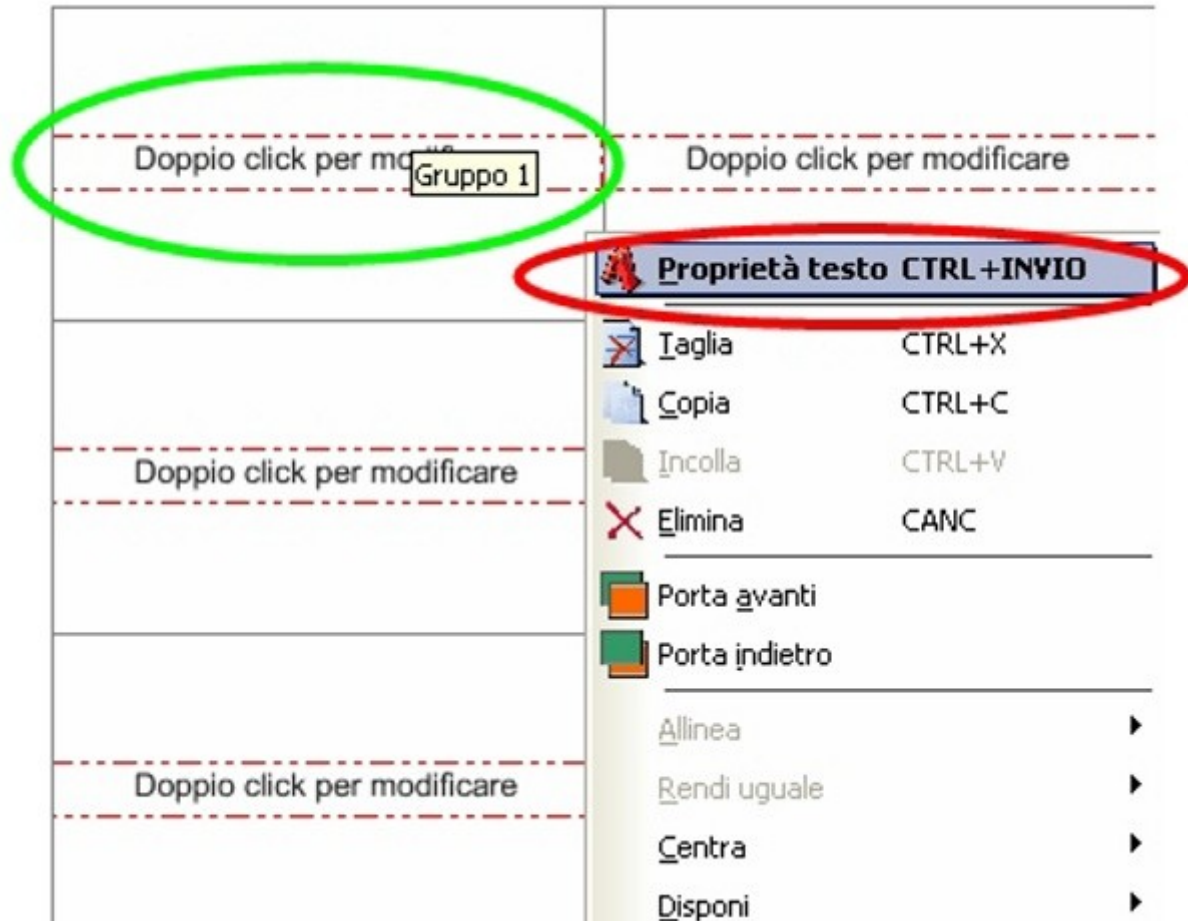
Doppio click per mo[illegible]
Gruppo 1

Doppio click per modificare

Proprietà testo CTRL+INVIO
Taglia CTRL+X
Copia CTRL+C
Incolla CTRL+V
Elimina CANC
Porta avanti
Porta indietro
Allinea
Rendi uguale
Centra
Disponi

Doppio click per modificare

Doppio click per modificare